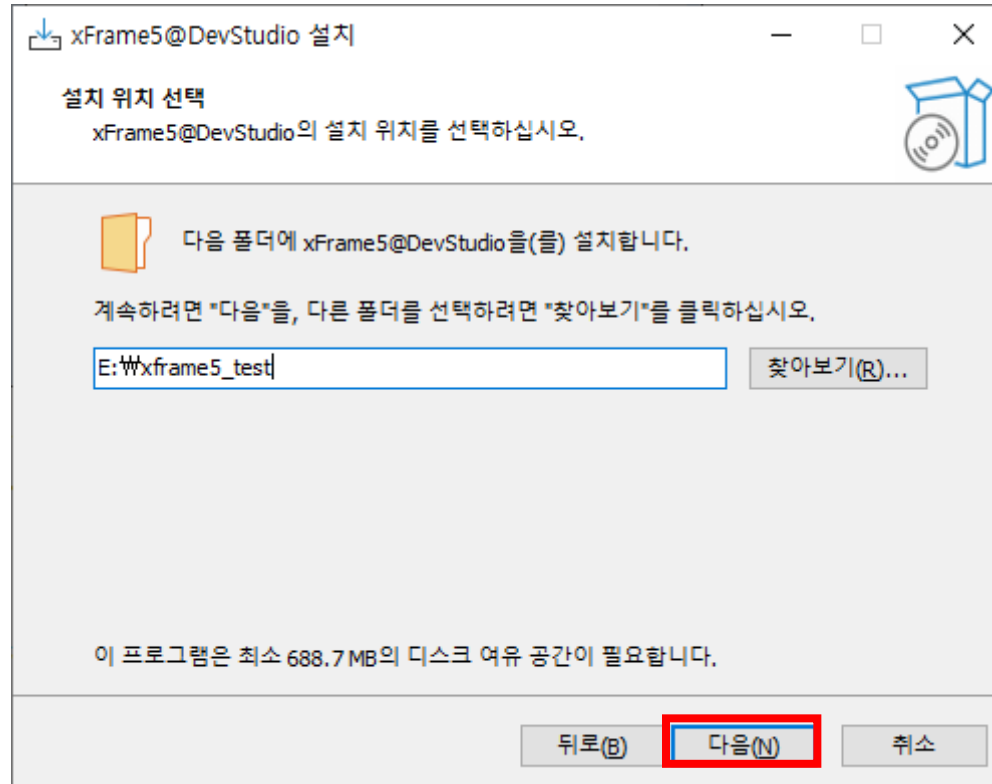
xFrame5@DevStudio 설치

설치 위치 선택
xFrame5@DevStudio의 설치 위치를 선택하십시오.

다음 폴더에 xFrame5@DevStudio을(를) 설치합니다.

계속하려면 "다음"을, 다른 폴더를 선택하려면 "찾아보기"를 클릭하십시오.

E:₩xframe5_test

찾아보기(R)...

이 프로그램은 최소 688.7 MB의 디스크 여유 공간이 필요합니다.

뒤로(B)

다음(N)

취소